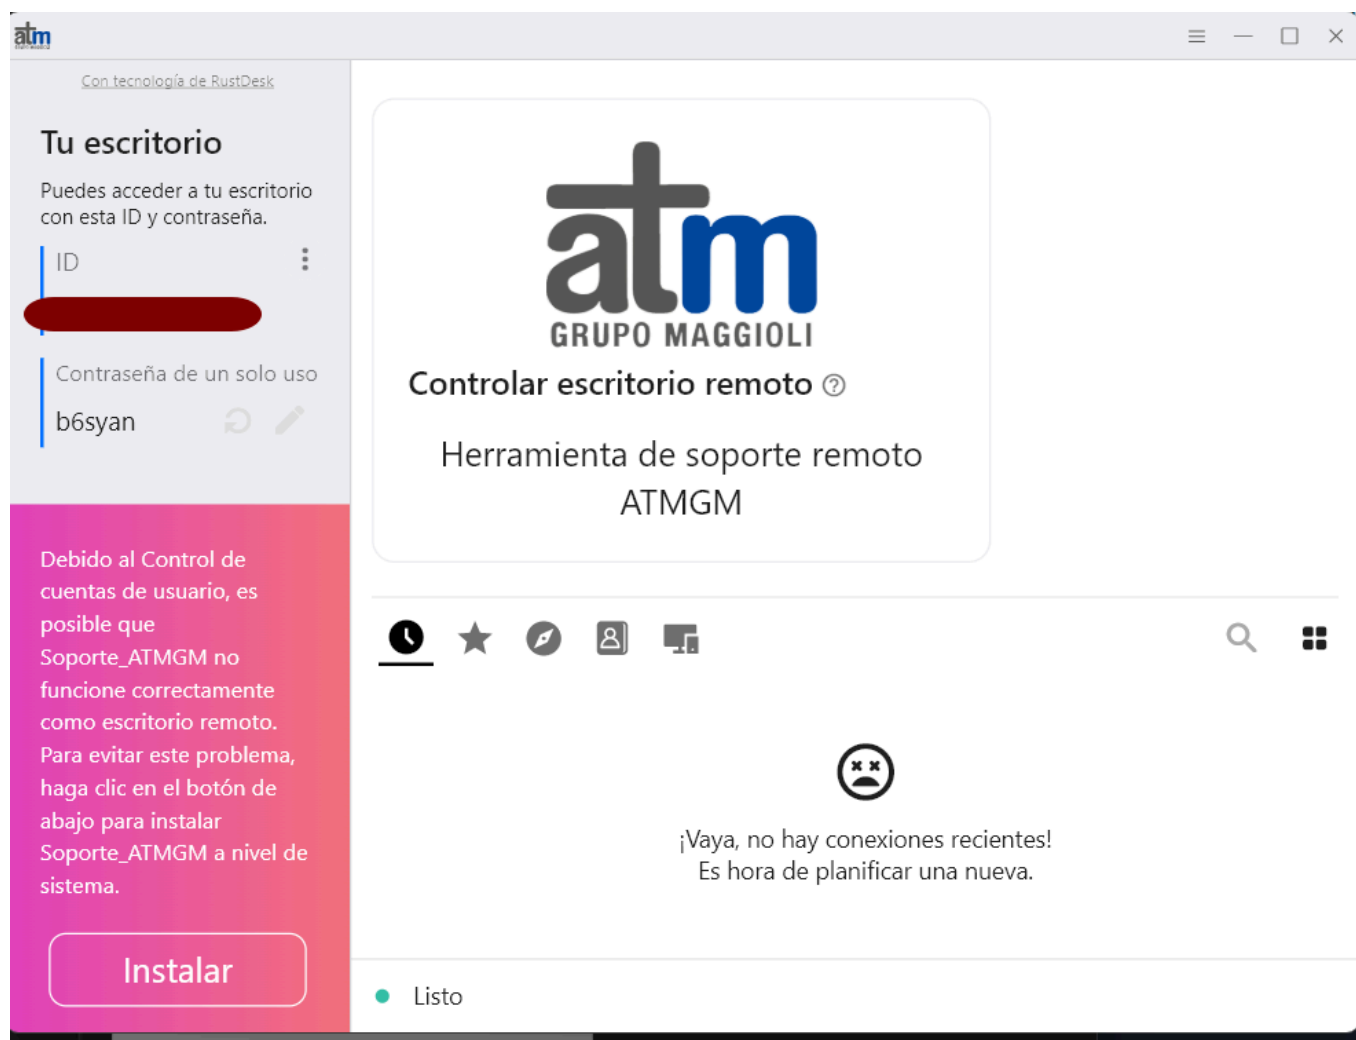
atm

Con tecnología de RustDesk

Tu escritorio

Puedes acceder a tu escritorio con esta ID y contraseña.

ID

Contraseña de un solo uso

b6syan

Debido al Control de cuentas de usuario, es posible que Soporte_ATMGM no funcione correctamente como escritorio remoto. Para evitar este problema, haga clic en el botón de abajo para instalar Soporte_ATMGM a nivel de sistema.

Instalar

atm
GRUPO MAGGIOLI

Controlar escritorio remoto

Herramienta de soporte remoto ATMGM

¡Vaya, no hay conexiones recientes!
Es hora de planificar una nueva.

Listo